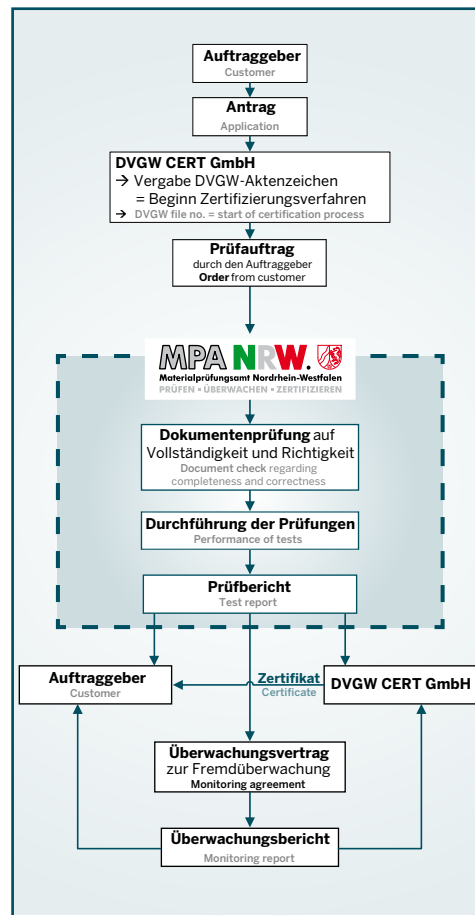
Auftraggeber
Customer

Antrag
Application

DVGW CERT GmbH
→ Vergabe DVGW-Aktenzeichen
= Beginn Zertifizierungsverfahren
→ DVGW file no. = start of certification process

Prüfauftrag
durch den Auftraggeber
Order from customer

MPA NRW.
Materialprüfungsamt Nordrhein-Westfalen
PRÜFEN • ÜBERWACHEN • ZERTIFIZIEREN

Dokumentenprüfung auf Vollständigkeit und Richtigkeit
Document check regarding completeness and correctness

Durchführung der Prüfungen
Performance of tests

Prüfbericht
Test report

Auftraggeber
Customer

Zertifikat
Certificate

DVGW CERT GmbH

Überwachungsvertrag
zur Fremdüberwachung
Monitoring agreement

Überwachungsbericht
Monitoring report